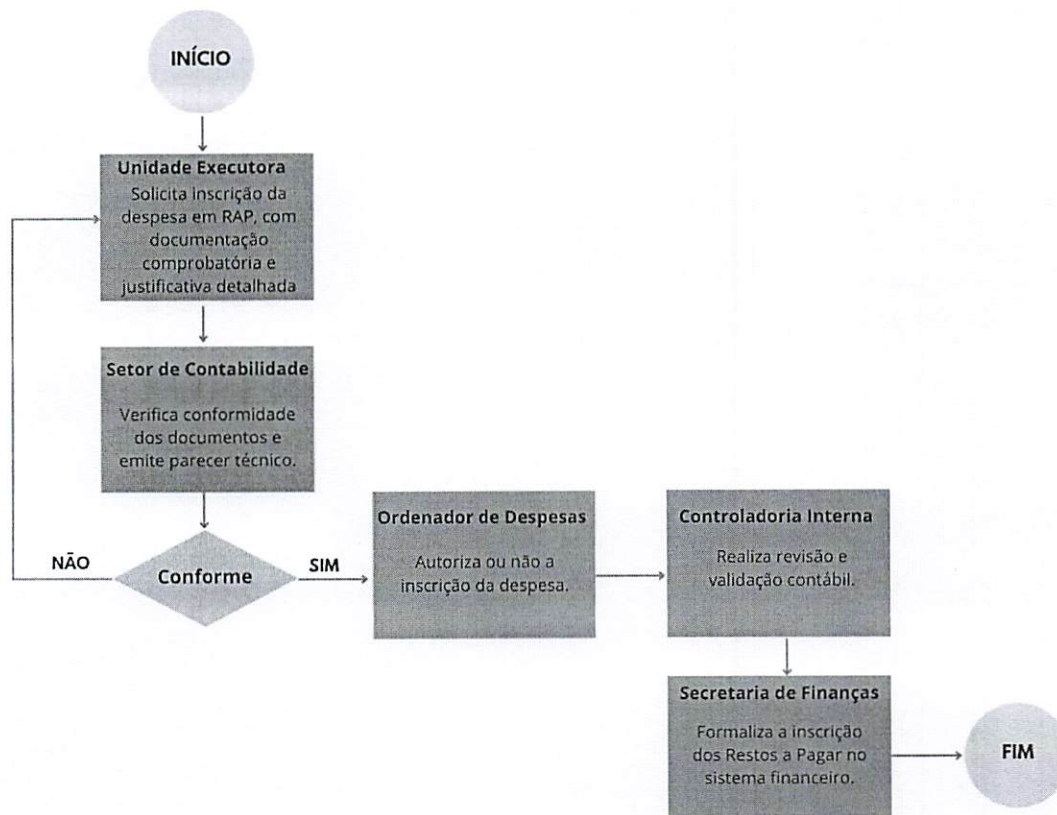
INÍCIO

Unidade Executora
Solicita inscrição da despesa em RAP, com documentação comprobatória e justificativa detalhada

Setor de Contabilidade
Verifica conformidade dos documentos e emite parecer técnico.

NÃO

Conforme

SIM

Ordenador de Despesas
Autoriza ou não a inscrição da despesa.

Controladoria Interna
Realiza revisão e validação contábil.

Secretaria de Finanças
Formaliza a inscrição dos Restos a Pagar no sistema financeiro.

FIM